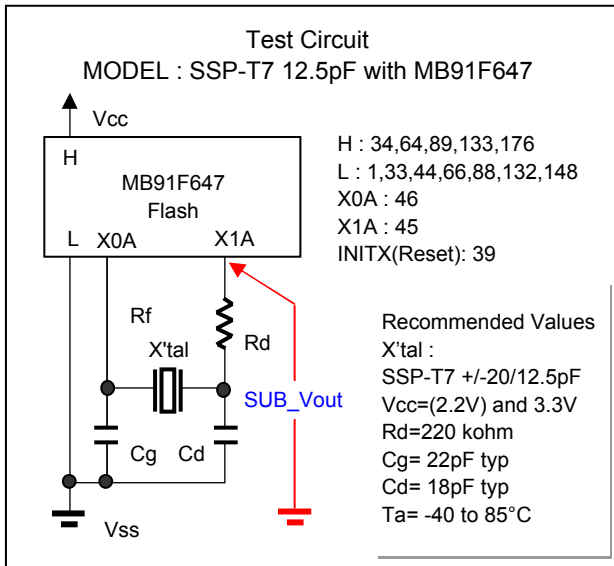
Test Circuit
MODEL : SSP-T7 12.5pF with MB91F647

Vcc

H
MB91F647
Flash
L X0A X1A

H : 34,64,89,133,176
L : 1,33,44,66,88,132,148
X0A : 46
X1A : 45
INITX(Reset): 39

Rf
Rd
X'tal
SUB_Vout
Cg Cd
Vss

Recommended Values
X'tal :
SSP-T7 +/-20/12.5pF
Vcc=(2.2V) and 3.3V
Rd=220 kohm
Cg= 22pF typ
Cd= 18pF typ
Ta= -40 to 85°C